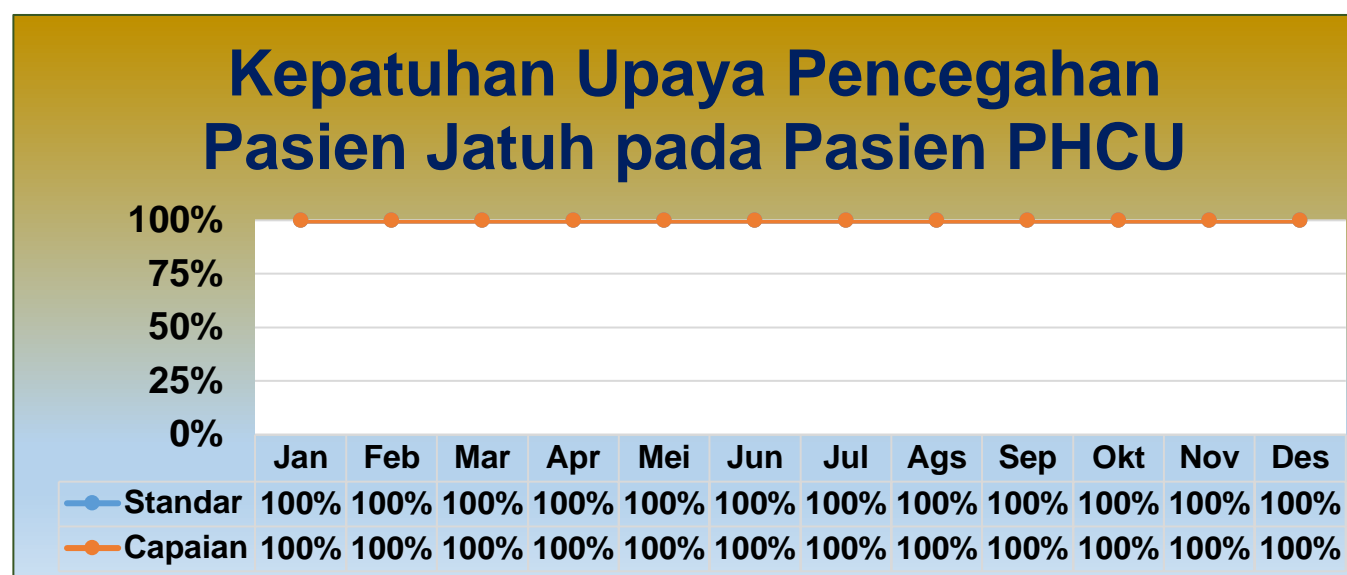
Kepatuhan Upaya Pencegahan Pasien Jatuh pada Pasien PHCU

100%
75%
50%
25%
0%

| | Jan | Feb | Mar | Apr | Mei | Jun | Jul | Ags | Sep | Okt | Nov | Des |
|---|---|---|---|---|---|---|---|---|---|---|---|---|
| Standar | 100% | 100% | 100% | 100% | 100% | 100% | 100% | 100% | 100% | 100% | 100% | 100% |
| Capaian | 100% | 100% | 100% | 100% | 100% | 100% | 100% | 100% | 100% | 100% | 100% | 100% |